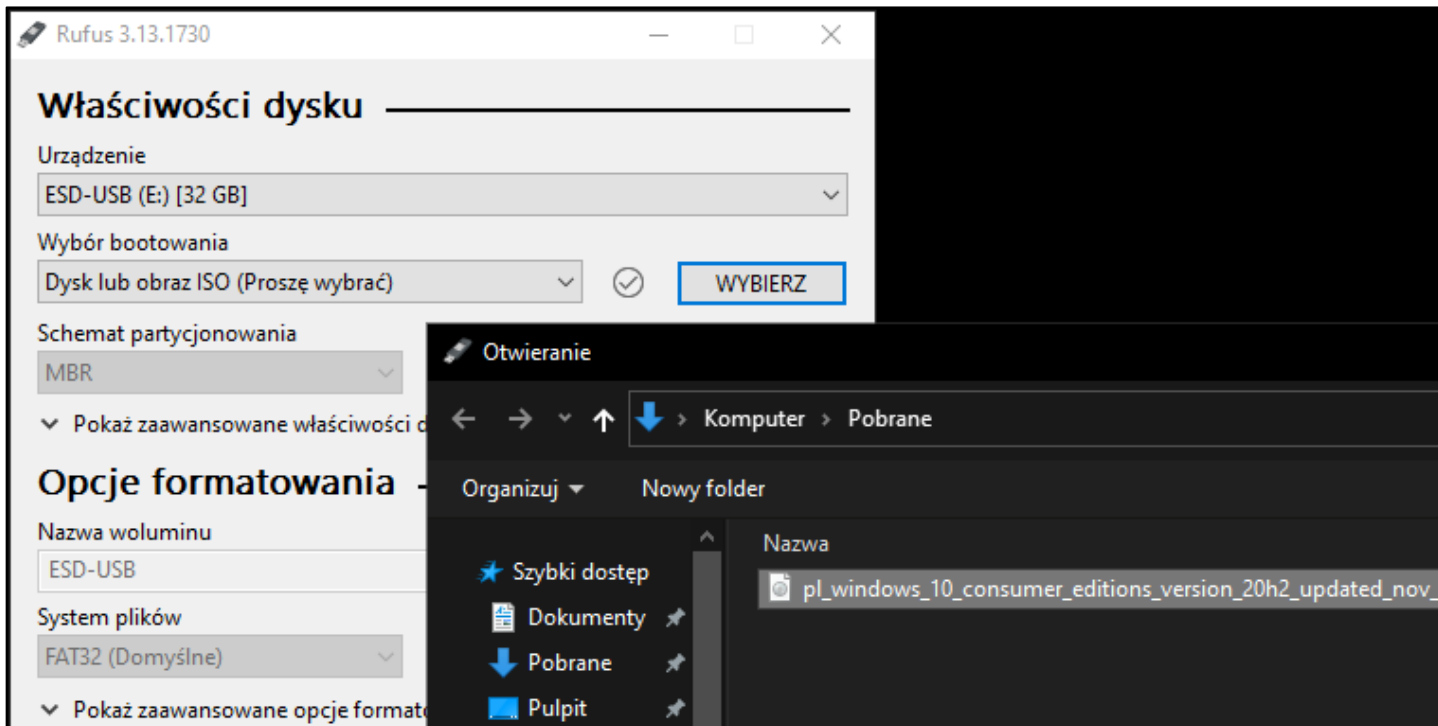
Rufus 3.13.1730

Właściwości dysku

Urządzenie

ESD-USB (E:) [32 GB]

Wybór bootowania

Dysk lub obraz ISO (Proszę wybrać)

WYBIERZ

Schemat partycjonowania

MBR

Pokaż zaawansowane właściwości d

Opcje formatowania

Nazwa woluminu

ESD-USB

System plików

FAT32 (Domyślne)

Pokaż zaawansowane opcje formato

Otwieranie

Komputer › Pobrane

Organizuj

Nowy folder

Nazwa

Szybki dostęp

Dokumenty

Pobrane

Pulpit

pl_windows_10_consumer_editions_version_20h2_updated_nov_